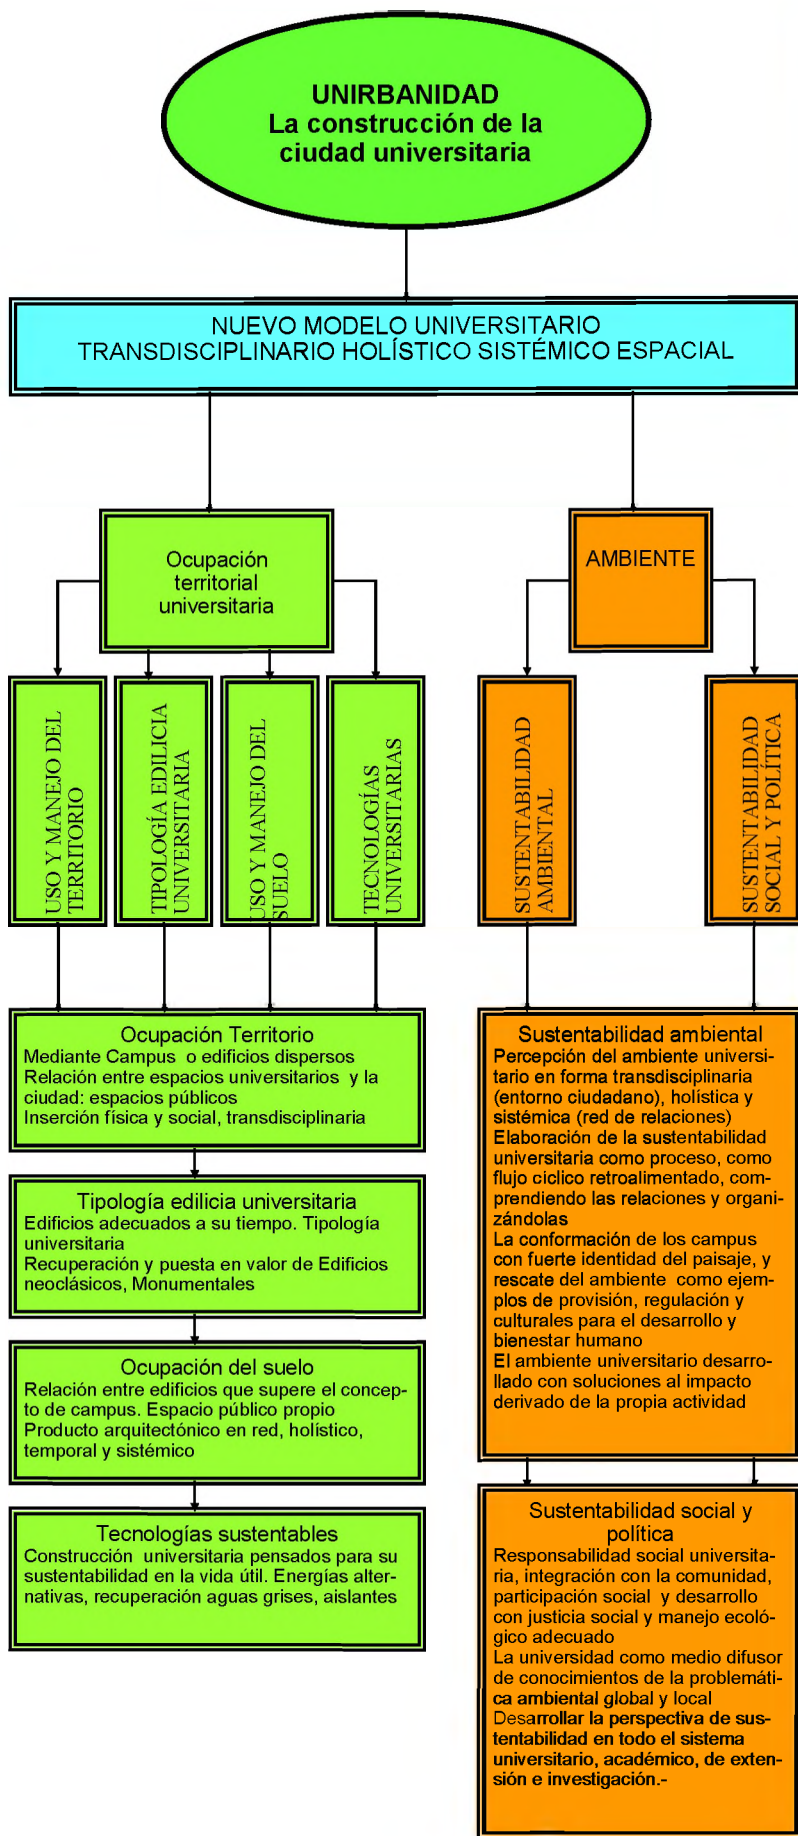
UNIRBANIDAD
La construcción de la ciudad universitaria

NUEVO MODELO UNIVERSITARIO
TRANSDISCIPLINARIO HOLÍSTICO SISTÉMICO ESPACIAL

Ocupación territorial universitaria

AMBIENTE

USO Y MANEJO DEL TERRITORIO

TIPOLOGÍA EDILICIA UNIVERSITARIA

USO Y MANEJO DEL SUELO

TECNOLOGÍAS UNIVERSITARIAS

SUSTENTABILIDAD AMBIENTAL

SUSTENTABILIDAD SOCIAL Y POLÍTICA

Ocupación Territorio
Mediante Campus o edificios dispersos
Relación entre espacios universitarios y la ciudad: espacios públicos
Inserción física y social, transdisciplinaria

Tipología edilicia universitaria
Edificios adecuados a su tiempo. Tipología universitaria
Recuperación y puesta en valor de Edificios neoclásicos, Monumentales

Ocupación del suelo
Relación entre edificios que supere el concepto de campus. Espacio público propio
Producto arquitectónico en red, holístico, temporal y sistémico

Tecnologías sustentables
Construcción universitaria pensados para su sustentabilidad en la vida útil. Energías alternativas, recuperación aguas grises, aislantes

Sustentabilidad ambiental
Percepción del ambiente universitario en forma transdisciplinaria (entorno ciudadano), holística y sistémica (red de relaciones)
Elaboración de la sustentabilidad universitaria como proceso, como flujo cíclico retroalimentado, comprendiendo las relaciones y organizándolas
La conformación de los campus con fuerte identidad del paisaje, y rescate del ambiente como ejemplos de provisión, regulación y culturales para el desarrollo y bienestar humano
El ambiente universitario desarrollado con soluciones al impacto derivado de la propia actividad

Sustentabilidad social y política
Responsabilidad social universitaria, integración con la comunidad, participación social y desarrollo con justicia social y manejo ecológico adecuado
La universidad como medio difusor de conocimientos de la problemática ambiental global y local
Desarrollar la perspectiva de sustentabilidad en todo el sistema universitario, académico, de extensión e investigación.-